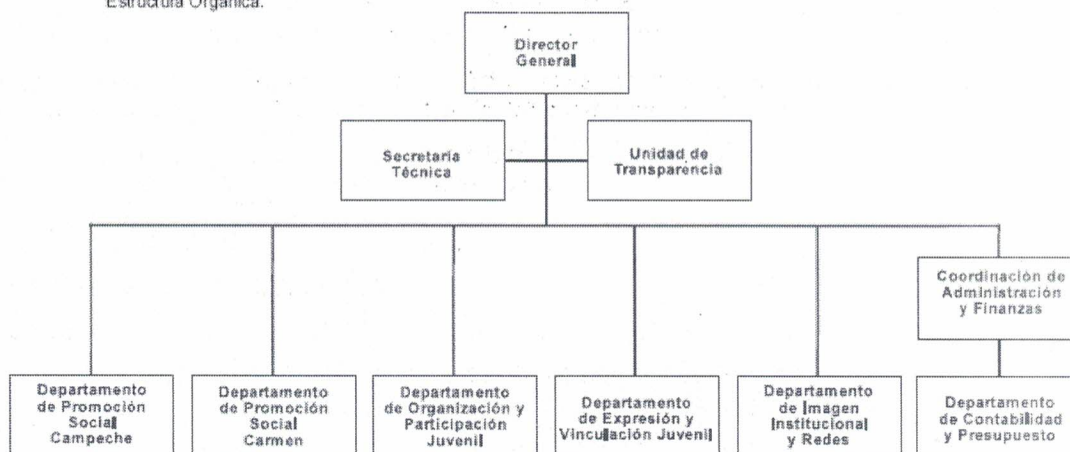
Estructura Orgánica.

Director General

Secretaría Técnica

Unidad de Transparencia

Coordinación de Administración y Finanzas

Departamento de Promoción Social Campeche

Departamento de Promoción Social Carmen

Departamento de Organización y Participación Juvenil

Departamento de Expresión y Vinculación Juvenil

Departamento de Imagen Institucional y Redes

Departamento de Contabilidad y Presupuesto